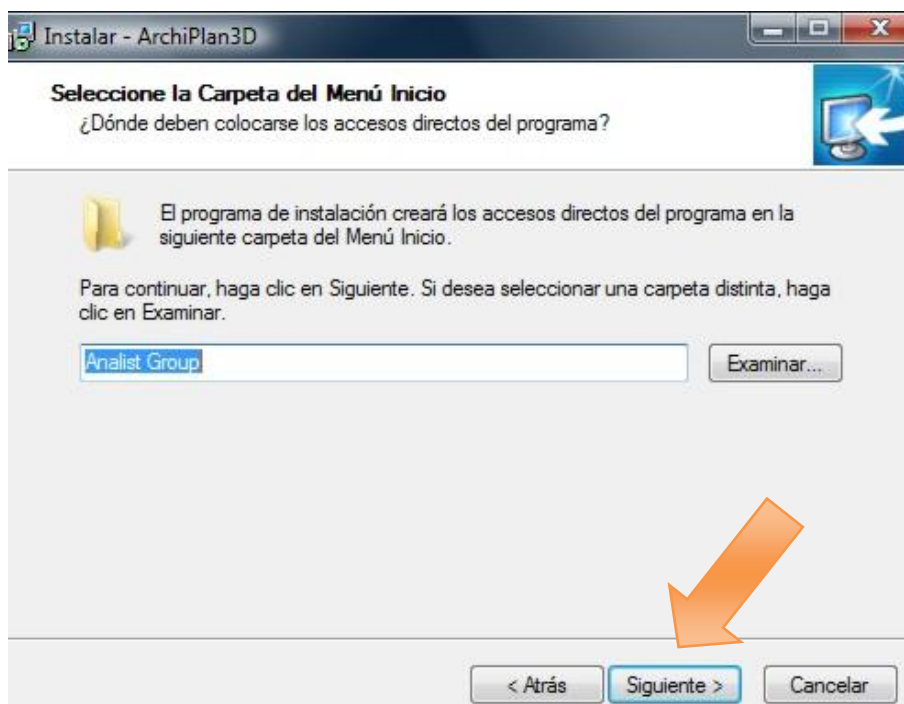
Instalar - ArchiPlan3D

Seleccione la Carpeta del Menú Inicio
¿Dónde deben colocarse los accesos directos del programa?

El programa de instalación creará los accesos directos del programa en la siguiente carpeta del Menú Inicio.

Para continuar, haga clic en Siguiente. Si desea seleccionar una carpeta distinta, haga clic en Examinar.

Analist Group

Examinar...

< Atrás
Siguiente >
Cancelar